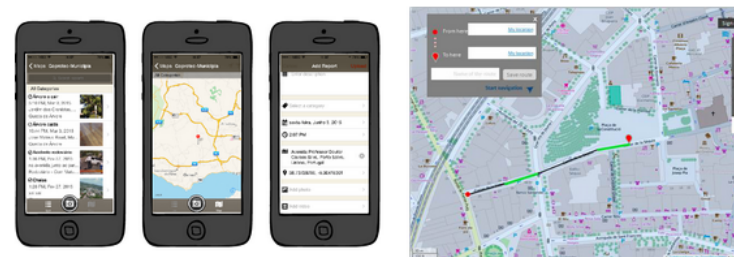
Objetos Municipio

All Categories

Árvore a cair

Árvore caída

Acidente rodoviário

Objetos Municipio

Add Report

Select a category

quarta-feira, Junho 5, 2015

2:07 PM

Avenida

Add photo

Add notes

From here

My location

To here

My location

Save route

Start navigation